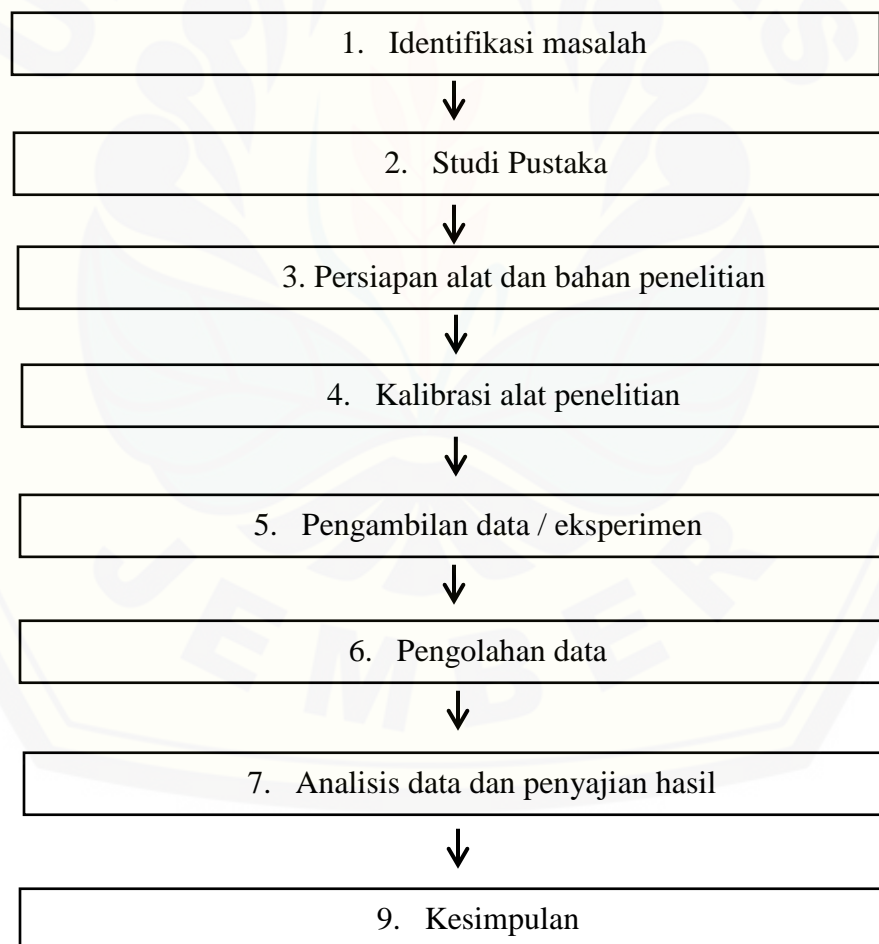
1. Identifikasi masalah

2. Studi Pustaka

3. Persiapan alat dan bahan penelitian

4. Kalibrasi alat penelitian

5. Pengambilan data / eksperimen

6. Pengolahan data

7. Analisis data dan penyajian hasil

9. Kesimpulan